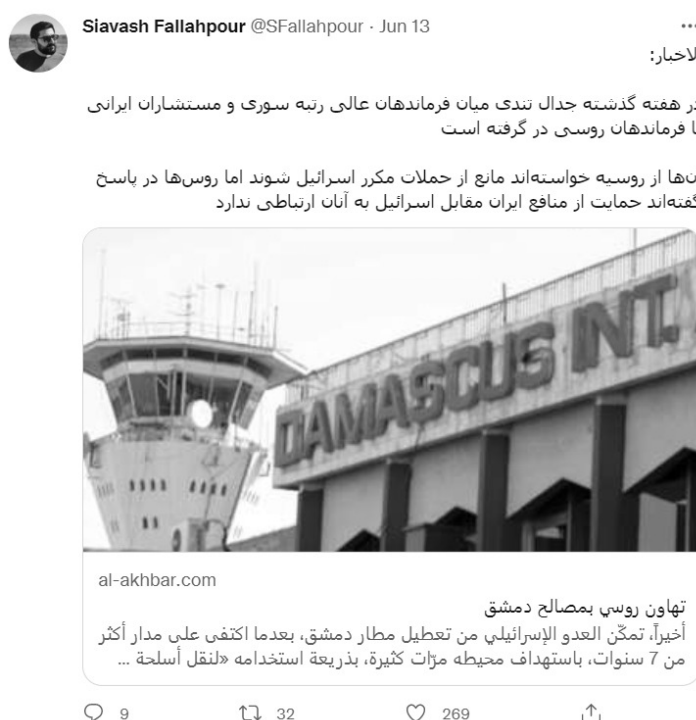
Siavash Fallahpour @SFallahpour · Jun 13

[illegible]لاخبار:

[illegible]ر هفته گذشته جدال تندی میان فرماندهان عالی رتبه سوری و مستشاران ایرانی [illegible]ا فرماندهان روسی در گرفته است

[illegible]ن‌ها از روسیه خواسته‌اند مانع از حملات مکرر اسرائیل شوند اما روس‌ها در پاسخ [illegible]گفته‌اند حمایت از منافع ایران مقابل اسرائیل به آنان ارتباطی ندارد

DAMASCUS INT

al-akhbar.com

تهاون روسي بمصالح دمشق
أخيراً، تمكّن العدو الإسرائيلي من تعطيل مطار دمشق، بعدما اكتفى على مدار أكثر من 7 سنوات، باستهداف محيطه مرّات كثيرة، بذريعة استخدامه «لنقل أسلحة ...

9 32 269